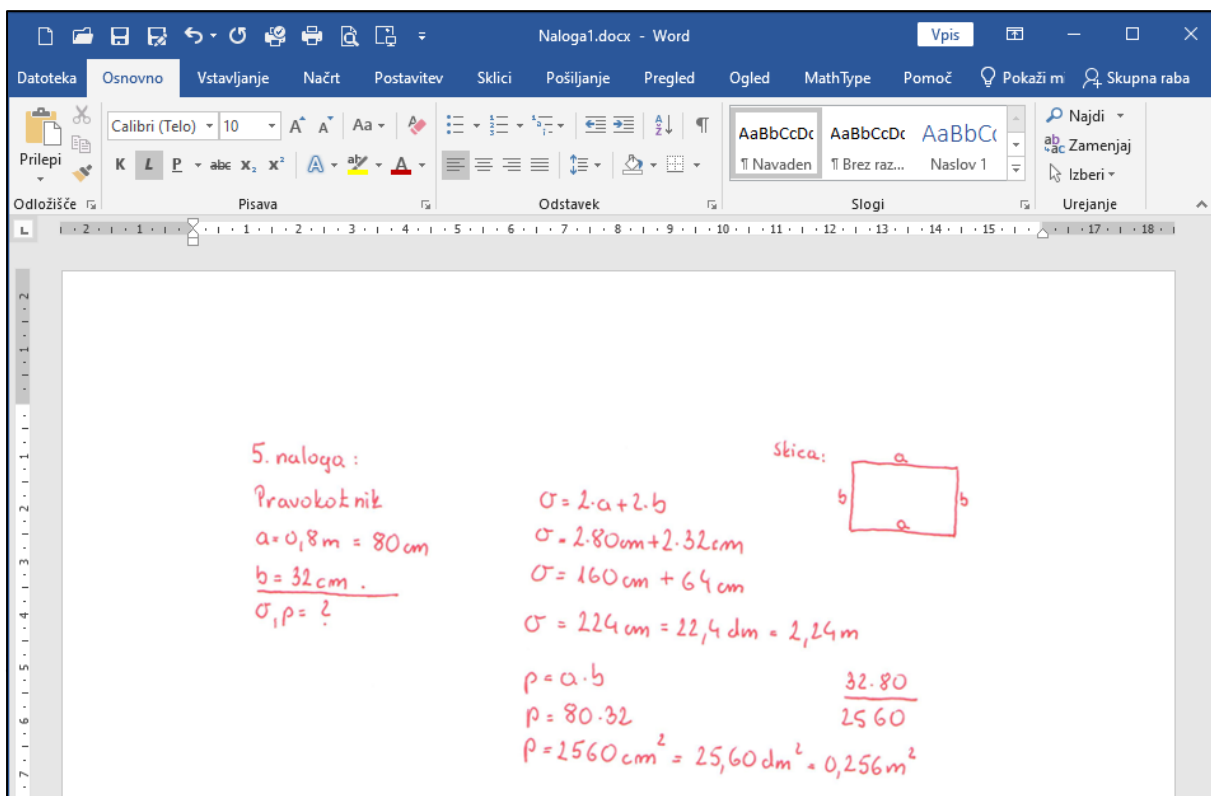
Naloga1.docx - Word

Vpis

Datoteka Osnovno Vstavljanje Načrt Postavitev Sklici Pošiljanje Pregled Ogled MathType Pomoč Pokaži mi Skupna raba

Prilepi
Calibri (Telo) 11
K L P abc $x_2$ $x^2$
AaBbCcDc ¶ Navaden
AaBbCcDc ¶ Brez raz...
AaBbCc Naslov 1
Najdi
Zamenjaj
Izberi

Odložišče Pisava Odstavek Slogi Urejanje

5. naloga:

Pravokotnik

a = 0,8 m = 80 cm

b = 32 cm

$\sigma$, p = ?

Skica:

a
b b
a

$\sigma = 2 \cdot a + 2 \cdot b$

$\sigma = 2 \cdot 80 cm + 2 \cdot 32 cm$

$\sigma = 160 cm + 64 cm$

$\sigma = 224 cm = 22,4 dm = 2,24 m$

p = a · b

p = 80 · 32

p = 2560 $cm^2$ = 25,60 $dm^2$ = 0,256 $m^2$

32 · 80
2560